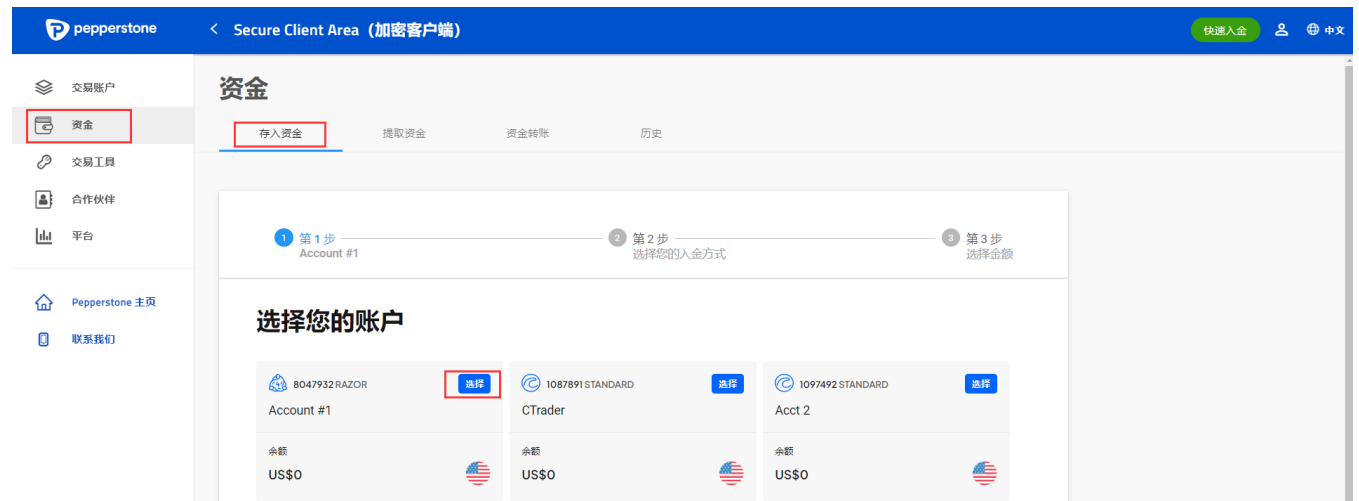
pepperstone

Secure Client Area（加密客户端）

快速入金

中文

交易账户

资金

交易工具

合作伙伴

平台

Pepperstone 主页

联系我们

资金

存入资金

提取资金

资金转账

历史

1 第 1 步
Account #1

2 第 2 步
选择您的入金方式

3 第 3 步
选择金额

选择您的账户

8047932 RAZOR
选择
Account #1
余额
US$0

1087891 STANDARD
选择
CTrader
余额
US$0

1097492 STANDARD
选择
Acct 2
余额
US$0